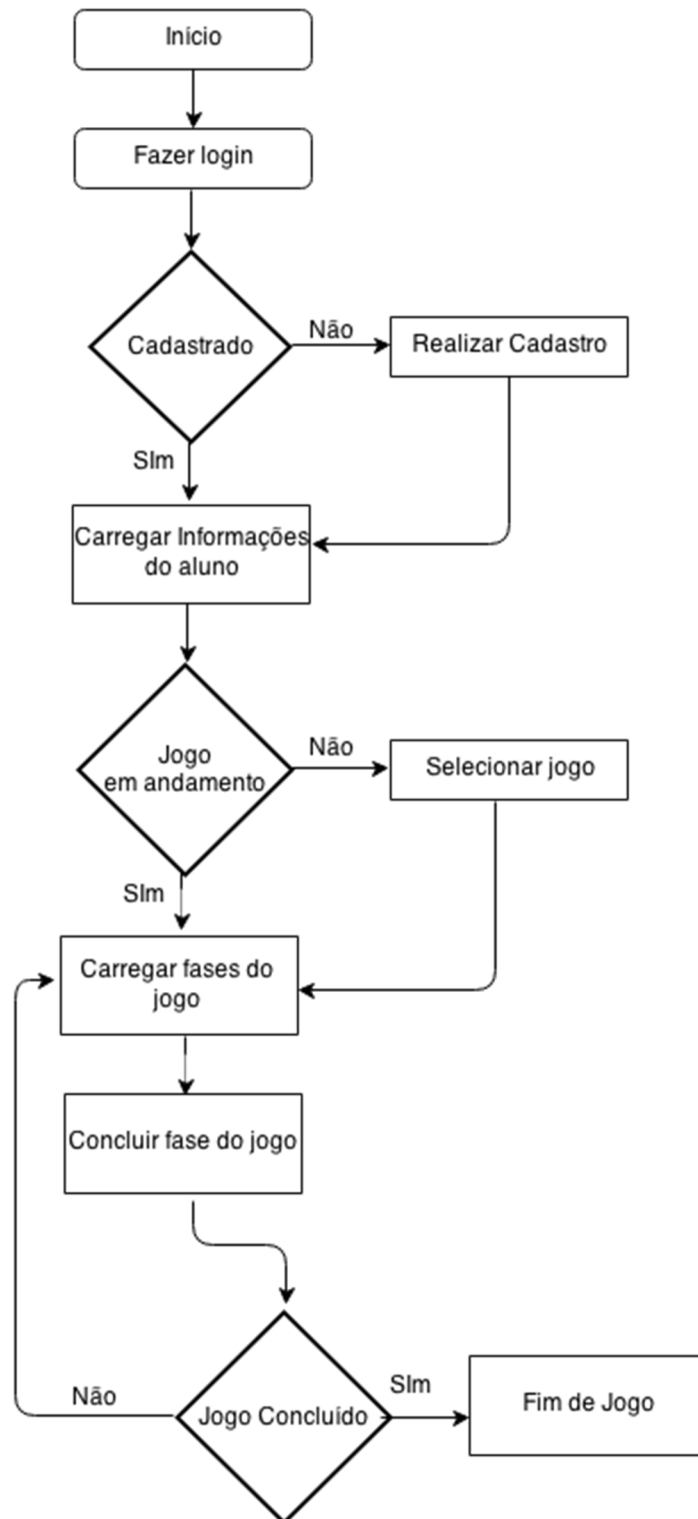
Inicio

Fazer login

Cadastrado

Não

Realizar Cadastro

SIm

Carregar Informações do aluno

Jogo em andamento

Não

Selecionar jogo

SIm

Carregar fases do jogo

Concluir fase do jogo

Não

Jogo Concluido

SIm

Fim de Jogo